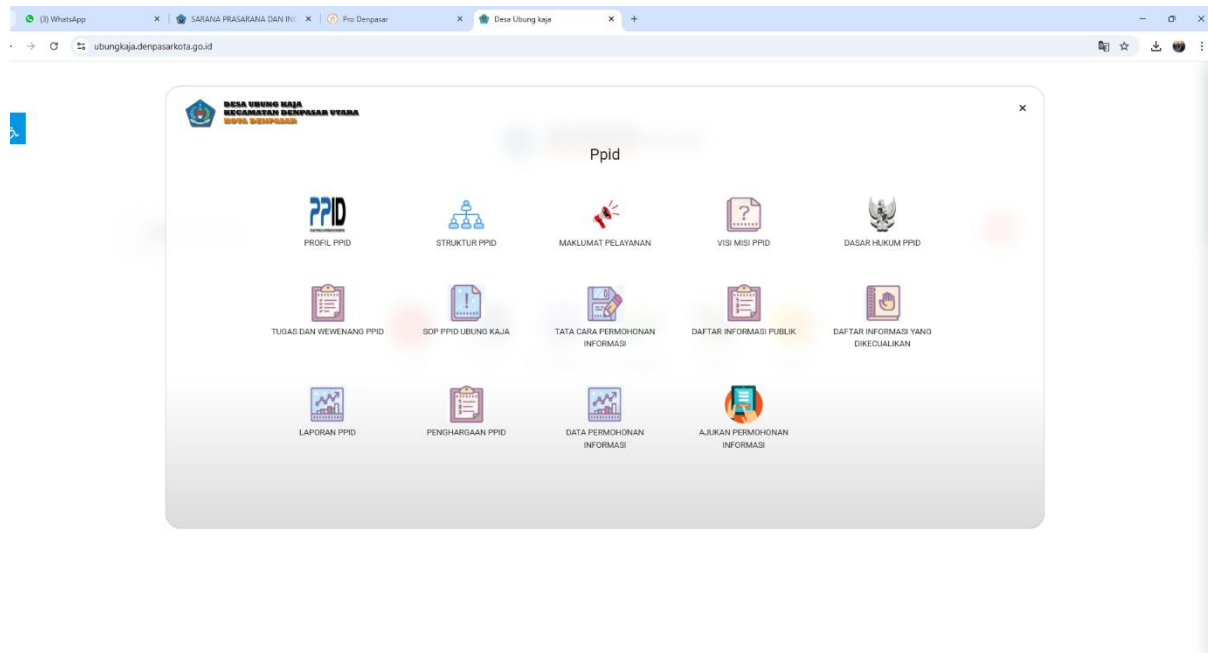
(3) WhatsApp × | SARANA PRASARANA DAN IN × | Pro Denpasar × | Desa Ubung kaja × | +

ubungkaja.denpasarkota.go.id

DESA UBUNG KAJA
KECAMATAN DENPASAR UTARA
KOTA DENPASAR

×

Ppid

PPID
PROFIL PPID

STRUKTUR PPID

MAKLUMAT PELAYANAN

VISI MISI PPID

DASAR HUKUM PPID

TUGAS DAN WEWENANG PPID

SOP PPID UBUNG KAJA

TATA CARA PERMOHONAN INFORMASI

DAFTAR INFORMASI PUBLIK

DAFTAR INFORMASI YANG DIKECUALIKAN

LAPORAN PPID

PENGHARGAAN PPID

DATA PERMOHONAN INFORMASI

AJUKAN PERMOHONAN INFORMASI